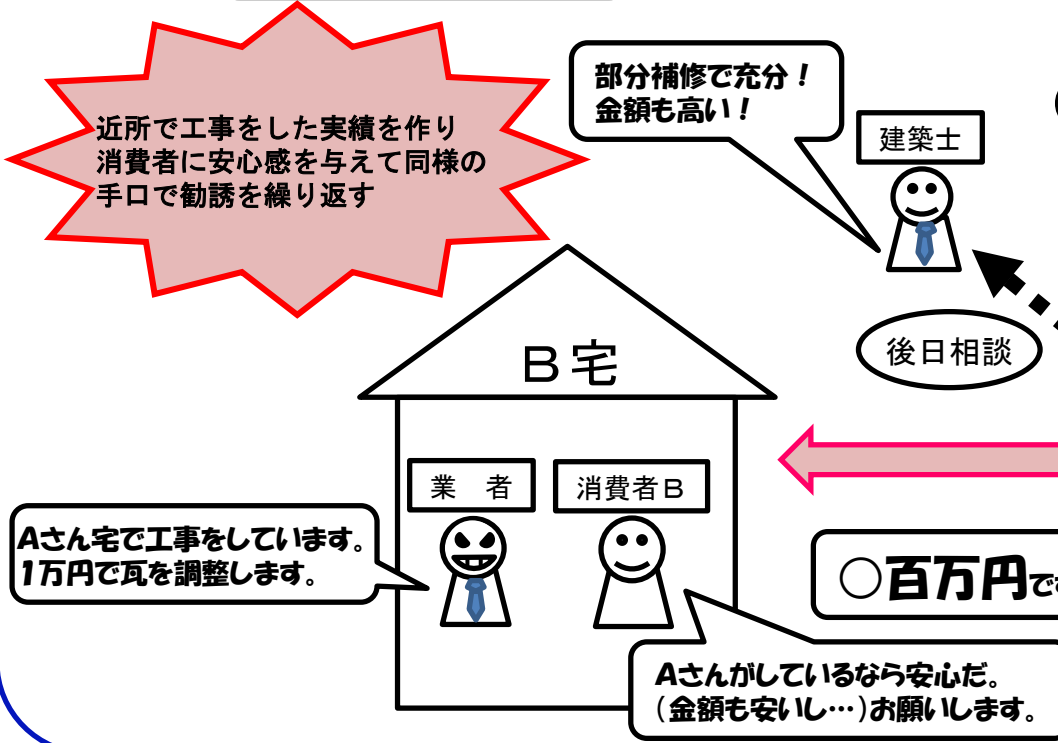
近所で工事をした実績を作り消費者に安心感を与えて同様の手口で勧誘を繰り返す

部分補修で充分！
金額も高い！

建築士

後日相談

B宅

業　者

消費者B

Aさん宅で工事をしています。
1万円で瓦を調整します。

○百万円で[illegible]

Aさんがしているなら安心だ。
（金額も安いし…）お願いします。